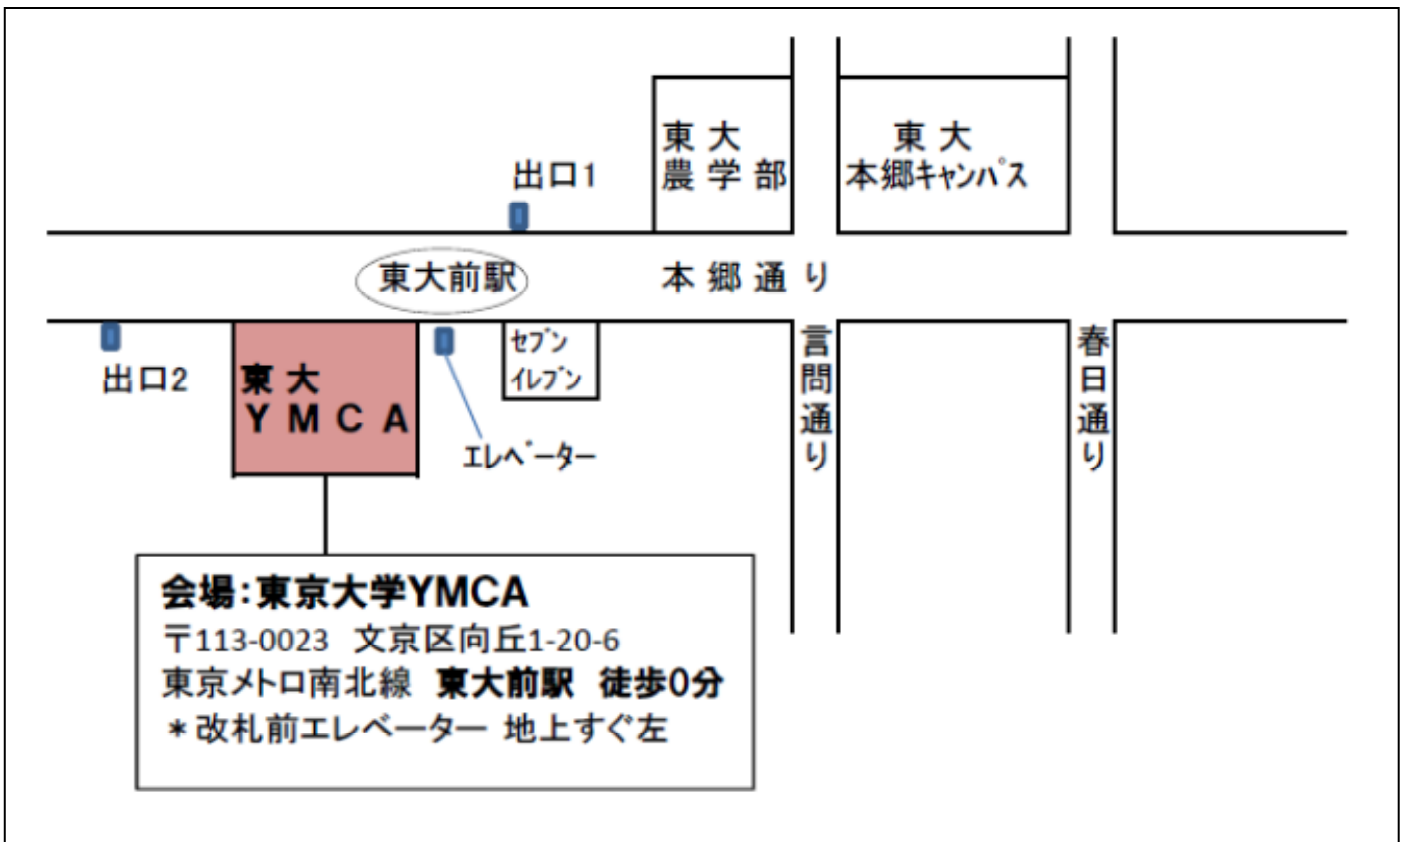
東 大
農 学 部

東 大
本郷キャンパス

出口1

東大前駅

本 郷 通 り

出口2

東 大
Y M C A

セブン
イレブン

エレベーター

言
問
通
り

春
日
通
り

会場：東京大学YMCA
〒113-0023 文京区向丘1-20-6
東京メトロ南北線 東大前駅 徒歩0分
＊改札前エレベーター 地上すぐ左